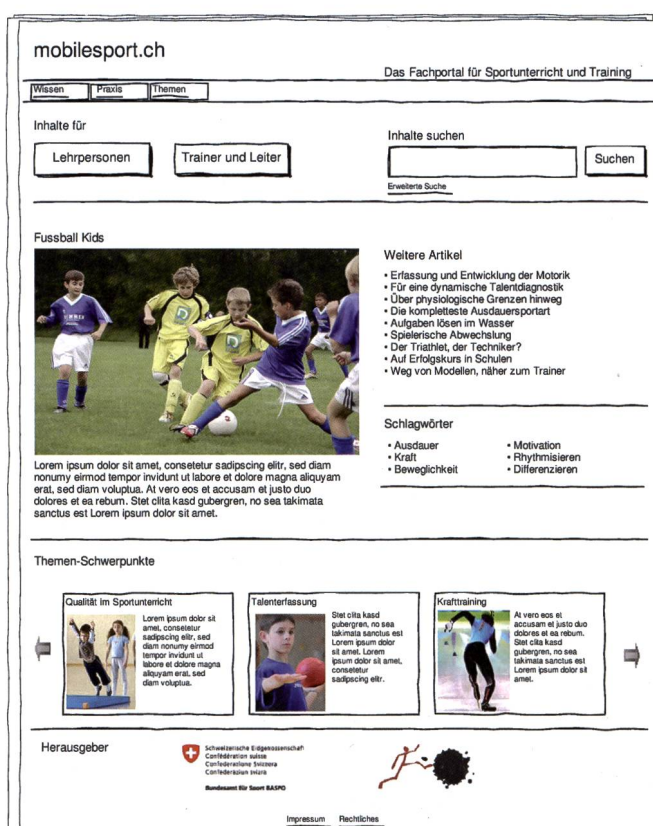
mobilesport.ch

Das Fachportal für Sportunterricht und Training

Wissen | Praxis | Themen

Inhalte für

Lehrpersonen

Trainer und Leiter

Inhalte suchen

Suchen

Erweiterte Suche

Fussball Kids

Lorem ipsum dolor sit amet, consetetur sadipscing elitr, sed diam nonumy eirmod tempor invidunt ut labore et dolore magna aliquyam erat, sed diam voluptua. At vero eos et accusam et justo duo dolores et ea rebum. Stet clita kasd gubergren, no sea takimata sanctus est Lorem ipsum dolor sit amet.

Weitere Artikel

• Erfassung und Entwicklung der Motorik
• Für eine dynamische Talentdiagnostik
• Über physiologische Grenzen hinweg
• Die kompletteste Ausdauersportart
• Aufgaben lösen im Wasser
• Spielerische Abwechslung
• Der Triathlet, der Techniker?
• Auf Erfolgskurs in Schulen
• Weg von Modellen, näher zum Trainer

Schlagwörter

• Ausdauer
• Kraft
• Beweglichkeit

• Motivation
• Rhythmisieren
• Differenzieren

Themen-Schwerpunkte

Qualität im Sportunterricht

Lorem ipsum dolor sit amet, consetetur sadipscing elitr, sed diam nonumy eirmod tempor invidunt ut labore et dolore magna aliquyam erat, sed diam voluptua.

Talenterfassung

Stet clita kasd gubergren, no sea takimata sanctus est Lorem ipsum dolor sit amet. Lorem ipsum dolor sit amet, consetetur sadipscing elitr.

Krafttraining

At vero eos et accusam et justo duo dolores et ea rebum. Stet clita kasd gubergren, no sea takimata sanctus est Lorem ipsum dolor sit amet.

Herausgeber

Schweizerische Eidgenossenschaft
Confédération suisse
Confederazione Svizzera
Confederaziun svizra

Bundesamt für Sport BASPO

Impressum   Rechtliches